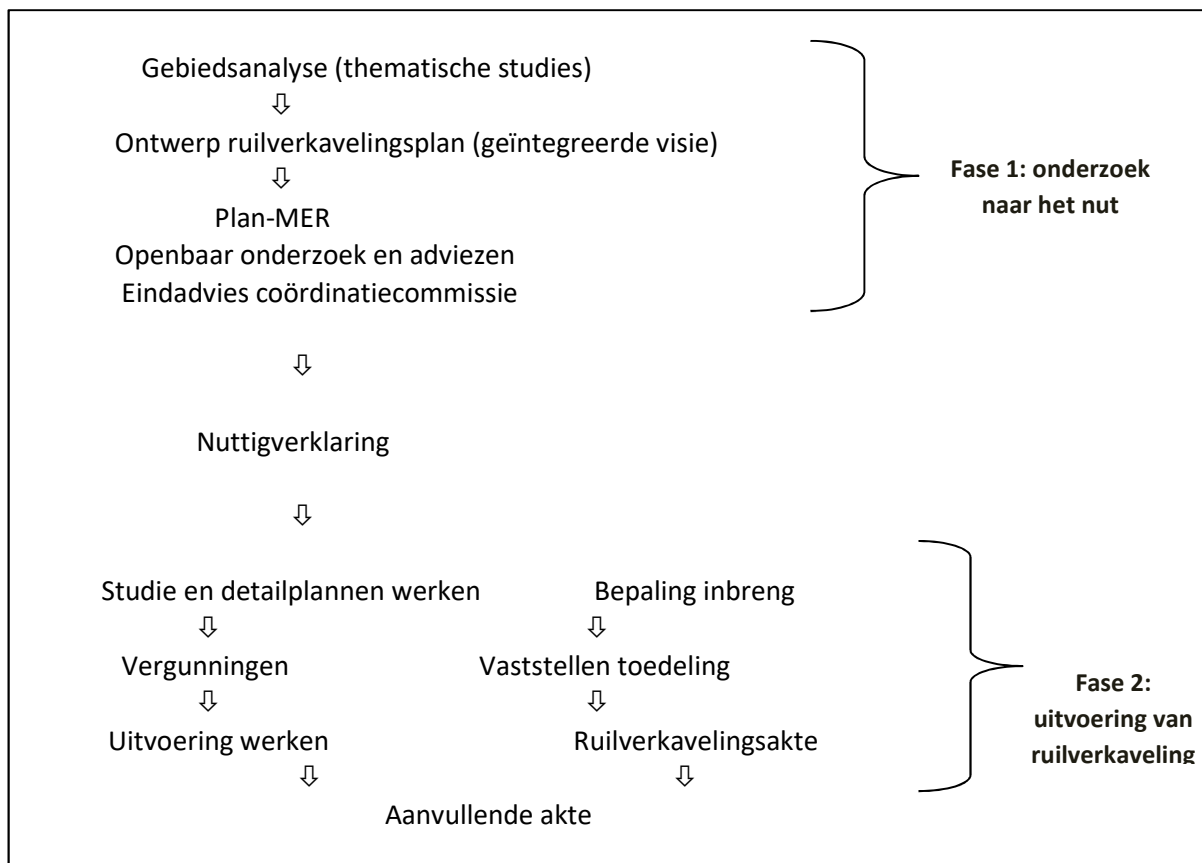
Gebiedsanalyse (thematische studies)
⇩
Ontwerp ruilverkavelingsplan (geïntegreerde visie)
⇩
Plan-MER
Openbaar onderzoek en adviezen
Eindadvies coördinatiecommissie

**Fase 1: onderzoek naar het nut**

⇩

Nuttigverklaring

⇩

Studie en detailplannen werken
⇩
Vergunningen
⇩
Uitvoering werken
⇩

Bepaling inbreng
⇩
Vaststellen toedeling
⇩
Ruilverkavelingsakte
⇩

Aanvullende akte

**Fase 2: uitvoering van ruilverkaveling**